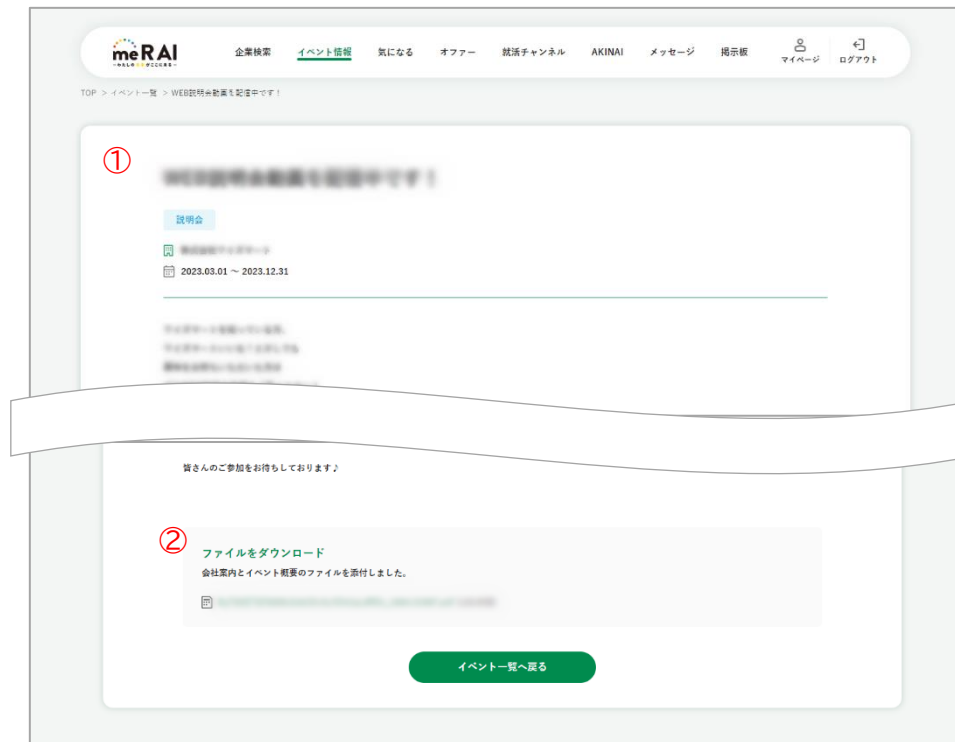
meRAI

企業検索　イベント情報　気になる　オファー　就活チャンネル　AKINAI　メッセージ　掲示板　マイページ　ログアウト

TOP > イベント一覧 > WEB説明会動画を配信中です！

①

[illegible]

説明会

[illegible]

2023.03.01 ～ 2023.12.31

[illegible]

皆さんのご参加をお待ちしております♪

②

ファイルをダウンロード

会社案内とイベント概要のファイルを添付しました。

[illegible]

イベント一覧へ戻る